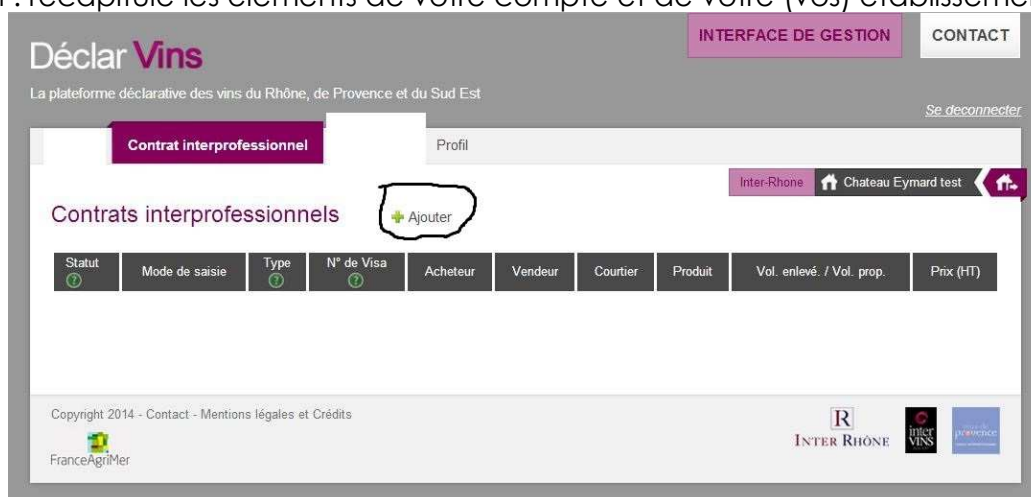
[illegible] récapitule les éléments de votre compte et de votre (vos) établisseme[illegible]

Déclar Vins

La plateforme déclarative des vins du Rhône, de Provence et du Sud Est

INTERFACE DE GESTION CONTACT

Se deconnecter

Contrat interprofessionnel Profil

Inter-Rhone Chateau Eymard test

Contrats interprofessionnels

Ajouter

| Statut ? | Mode de saisie | Type ? | N° de Visa ? | Acheteur | Vendeur | Courtier | Produit | Vol. enlevé. / Vol. prop. | Prix (HT) |
|---|---|---|---|---|---|---|---|---|---|

Copyright 2014 - Contact - Mentions légales et Crédits

FranceAgriMer

R INTER RHÔNE

inter VINS

provence